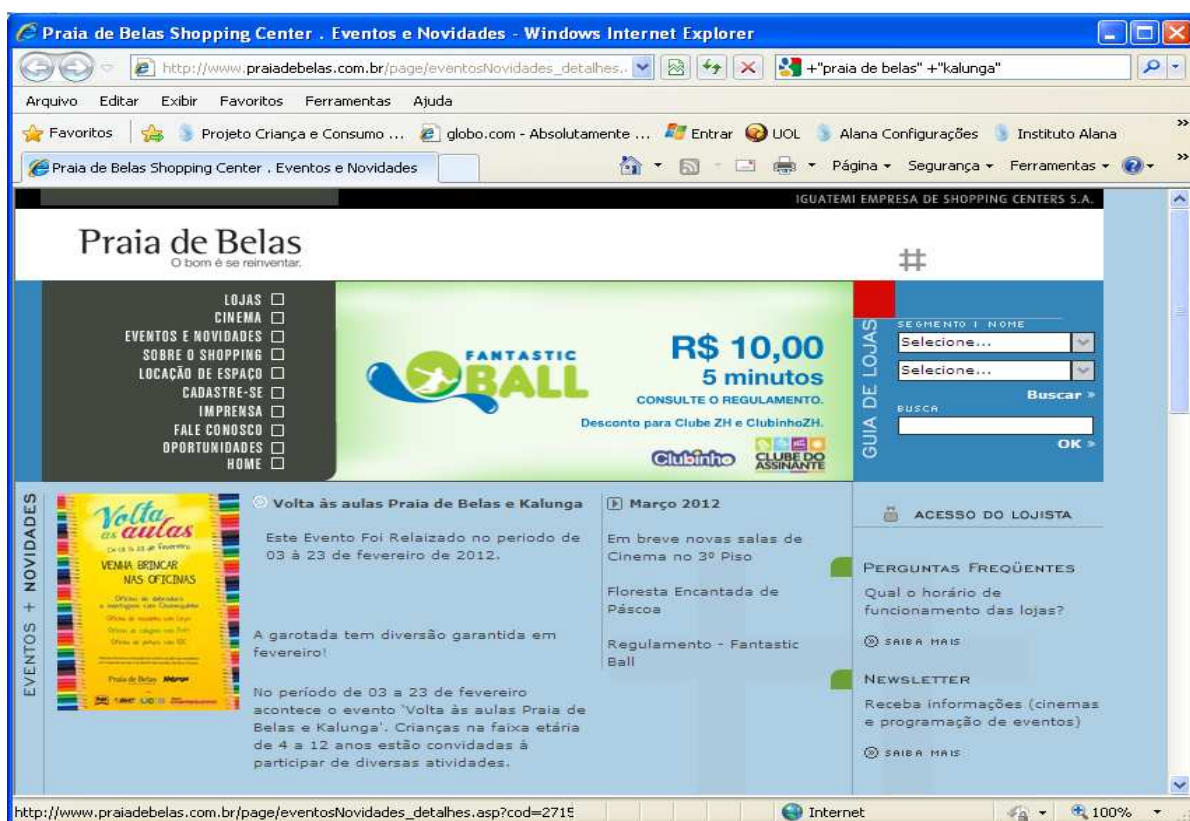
Praia de Belas Shopping Center . Eventos e Novidades - Windows Internet Explorer

http://www.praiadebelas.com.br/page/eventosNovidades_detalhes.

+"praia de belas" +"kalunga"

Arquivo Editar Exibir Favoritos Ferramentas Ajuda

Favoritos Projeto Criança e Consumo ... globo.com - Absolutamente ... Entrar UOL Alana Configurações Instituto Alana

Praia de Belas Shopping Center . Eventos e Novidades

Página Segurança Ferramentas

IGUATEMI EMPRESA DE SHOPPING CENTERS S.A.

Praia de Belas
O bom é se reinventar.

LOJAS
CINEMA
EVENTOS E NOVIDADES
SOBRE O SHOPPING
LOCAÇÃO DE ESPAÇO
CADASTRE-SE
IMPRENSA
FALE CONOSCO
OPORTUNIDADES
HOME

FANTASTIC BALL

R$ 10,00
5 minutos
CONSULTE O REGULAMENTO.
Desconto para Clube ZH e ClubinhoZH.
Clubinho
CLUBE DO ASSINANTE

GUIA DE LOJAS
SEGMENTO I NOME
Selecione...
Selecione...
Buscar »
BUSCA
OK »

EVENTOS + NOVIDADES

Volta às aulas
VENHA BRINCAR NAS OFICINAS
Praia de Belas Kalunga

Volta às aulas Praia de Belas e Kalunga

Este Evento Foi Relaizado no periodo de 03 à 23 de fevereiro de 2012.

A garotada tem diversão garantida em fevereiro!

No período de 03 a 23 de fevereiro acontece o evento 'Volta às aulas Praia de Belas e Kalunga'. Crianças na faixa etária de 4 a 12 anos estão convidadas à participar de diversas atividades.

Março 2012

Em breve novas salas de Cinema no 3º Piso

Floresta Encantada de Páscoa

Regulamento - Fantastic Ball

ACESSO DO LOJISTA

PERGUNTAS FREQÜENTES
Qual o horário de funcionamento das lojas?
SAIBA MAIS

NEWSLETTER
Receba informações (cinemas e programação de eventos)
SAIBA MAIS

http://www.praiadebelas.com.br/page/eventosNovidades_detalhes.asp?cod=2715

Internet

100%